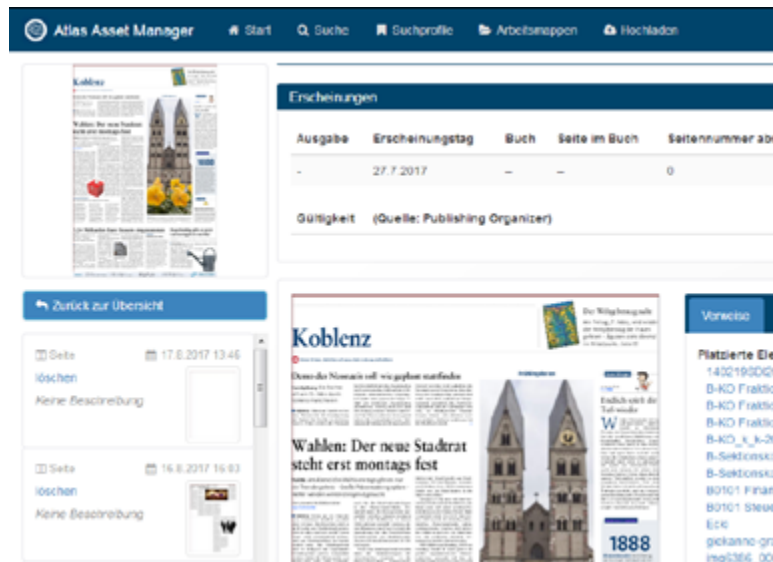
Atlas Asset Manager  Start  Suche  Suchprofile  Arbeitsmappen  Hochladen

Koblenz

Wahlen: Der neue Stadtrat steht erst montags fest

Zurück zur Übersicht

Seite 17.8.2017 13:46
löschen
Keine Beschreibung

Seite 16.8.2017 16:03
löschen
Keine Beschreibung

Erscheinungen

| Ausgabe | Erscheinungstag | Buch | Seite im Buch | Seitennummer ab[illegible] |
|---|---|---|---|---|
| - | 27.7.2017 | – | – | 0 |

Gültigkeit (Quelle: Publishing Organizer)

Koblenz

Der Wiligbrunngasse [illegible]

Wahlen: Der neue Stadtrat steht erst montags fest

1888

Verweise

Platzierte Ele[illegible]
14021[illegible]
B-KO Frakti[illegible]
B-KO Frakti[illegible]
B-KO Frakti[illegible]
B-KO_k_k-2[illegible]
B-Sektions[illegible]
B-Sektions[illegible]
B0101 Finan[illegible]
B0101 Steu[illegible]
Eck
gieskanne-gr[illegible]
img6366_00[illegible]